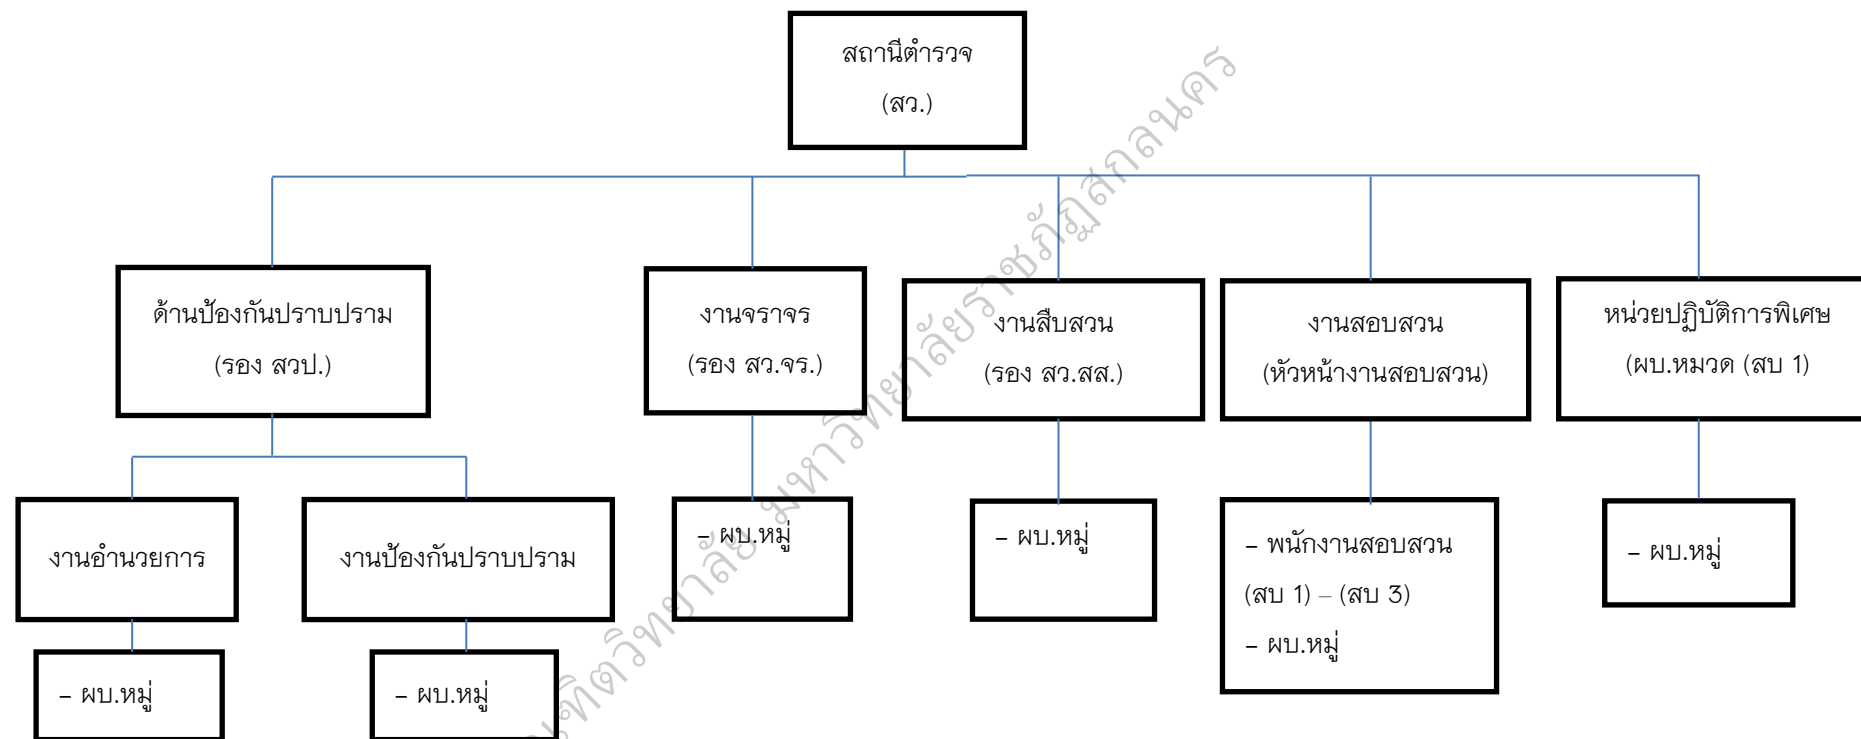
สถานีตำรวจ
(สว.)

ด้านป้องกันปราบปราม
(รอง สวป.)

งานจราจร
(รอง สว.จร.)

งานสืบสวน
(รอง สว.สส.)

งานสอบสวน
(หัวหน้างานสอบสวน)

หน่วยปฏิบัติการพิเศษ
(ผบ.หมวด (สบ 1)

งานอำนวยการ

งานป้องกันปราบปราม

– ผบ.หมู่

– ผบ.หมู่

– พนักงานสอบสวน
(สบ 1) – (สบ 3)
– ผบ.หมู่

– ผบ.หมู่

– ผบ.หมู่

– ผบ.หมู่

บัณฑิตวิทยาลัย มหาวิทยาลัยราชภัฏสกลนคร